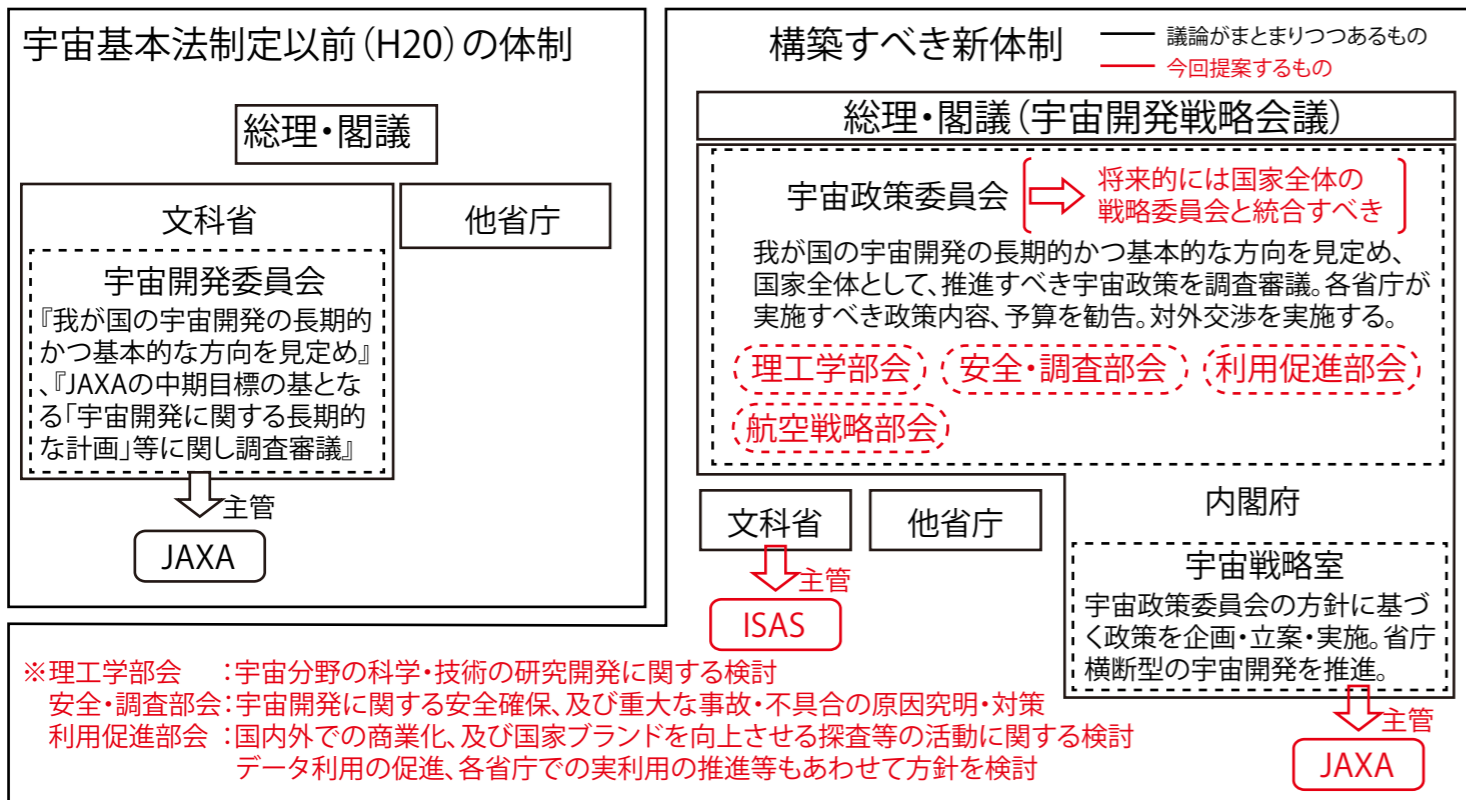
宇宙基本法制定以前（H20）の体制

総理・閣議

文科省

他省庁

宇宙開発委員会
『我が国の宇宙開発の長期的かつ基本的な方向を見定め』、『JAXAの中期目標の基となる「宇宙開発に関する長期的な計画」等に関し調査審議』

主管

JAXA

構築すべき新体制

議論がまとまりつつあるもの
今回提案するもの

総理・閣議（宇宙開発戦略会議）

宇宙政策委員会

将来的には国家全体の戦略委員会と統合すべき

我が国の宇宙開発の長期的かつ基本的な方向を見定め、国家全体として、推進すべき宇宙政策を調査審議。各省庁が実施すべき政策内容、予算を勧告。対外交渉を実施する。

理工学部会　安全・調査部会　利用促進部会
航空戦略部会

内閣府

文科省

他省庁

主管

ISAS

宇宙戦略室
宇宙政策委員会の方針に基づく政策を企画・立案・実施。省庁横断型の宇宙開発を推進。

主管

JAXA

※理工学部会　：宇宙分野の科学・技術の研究開発に関する検討
安全・調査部会：宇宙開発に関する安全確保、及び重大な事故・不具合の原因究明・対策
利用促進部会　：国内外での商業化、及び国家ブランドを向上させる探査等の活動に関する検討
データ利用の促進、各省庁での実利用の推進等もあわせて方針を検討